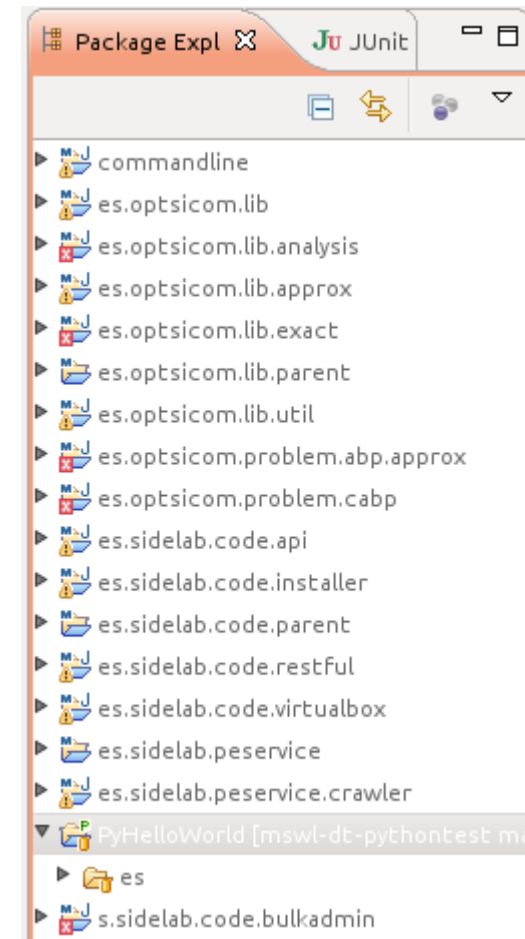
Package Expl ☒ JU JUnit

commandline
es.optsicom.lib
es.optsicom.lib.analysis
es.optsicom.lib.approx
es.optsicom.lib.exact
es.optsicom.lib.parent
es.optsicom.lib.util
es.optsicom.problem.abp.approx
es.optsicom.problem.cabp
es.sidelab.code.api
es.sidelab.code.installer
es.sidelab.code.parent
es.sidelab.code.restful
es.sidelab.code.virtualbox
es.sidelab.peservice
es.sidelab.peservice.crawler
PyHelloWorld [mswl-dt-pythontest ma
es
s.sidelab.code.bulkadmin